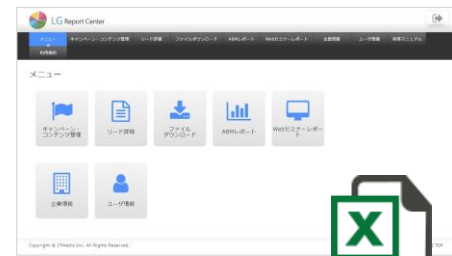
LG Report Center

メニュー
キャンペーン・コンテンツ管理
リード詳細
ファイルダウンロード
ABMレポート
Webセミナーレポート
企業情報
ユーザ情報
活用マニュアル

メニュー

キャンペーン・コンテンツ管理
リード詳細
ファイルダウンロード
ABMレポート
Webセミナーレポート
企業情報
ユーザ情報

Copyright © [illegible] Inc. All Rights Reserved.